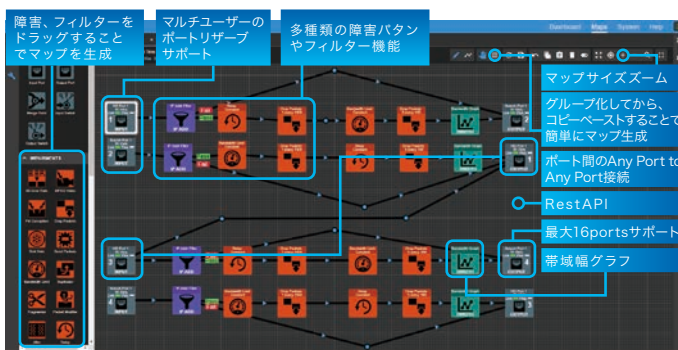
障害、フィルターをドラッグすることでマップを生成

マルチユーザーのポートリザーブサポート

多種類の障害パタンやフィルター機能

Dashboard Maps System Help

マップサイズズーム

グループ化してから、コピーペーストすることで簡単にマップ生成

ポート間のAny Port to Any Port接続

RestAPI

最大16portsサポート

帯域幅グラフ

IMPAIRMENTS

INPUT

OUTPUT